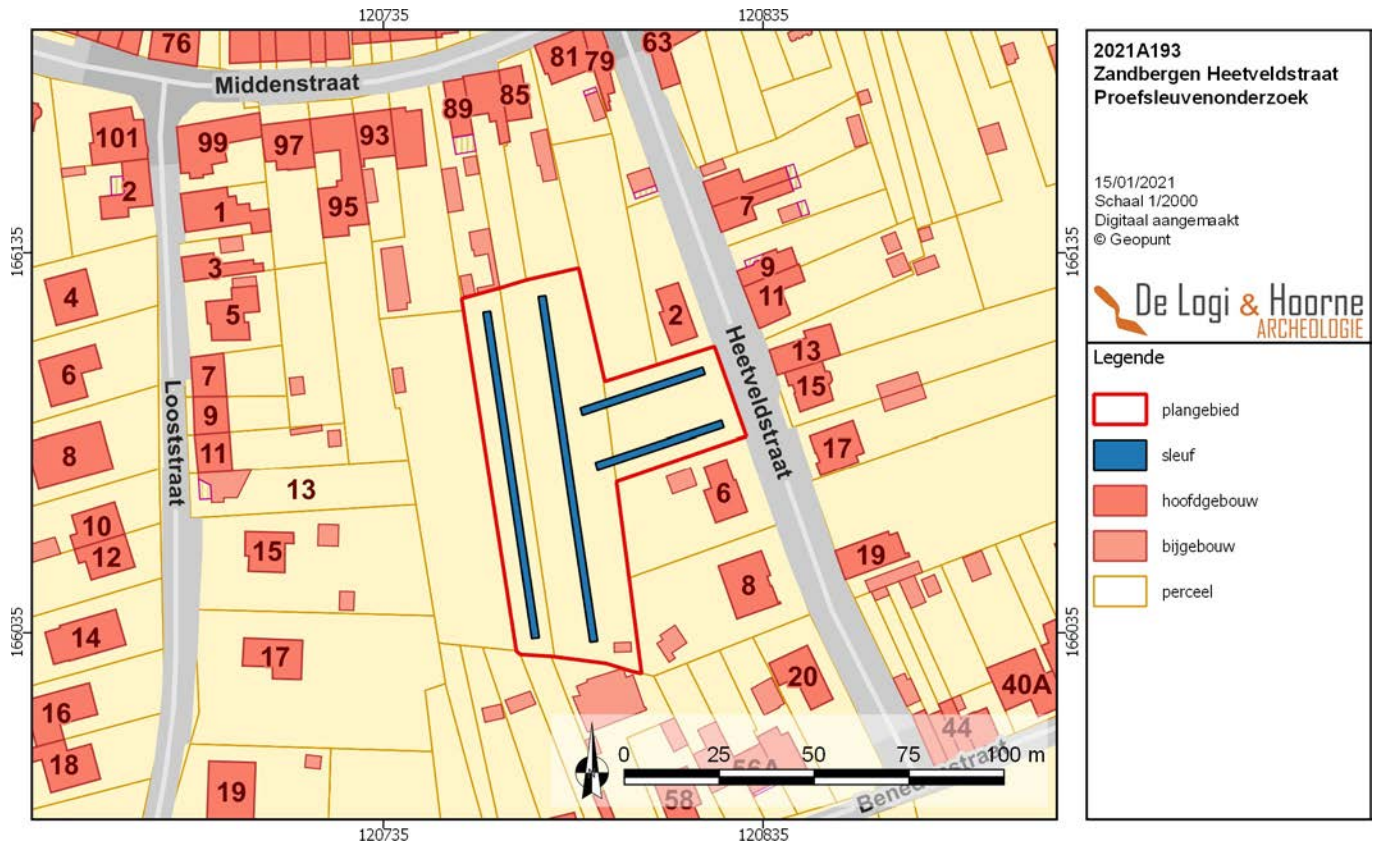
120735
120835
120735
120835
166135
166035
166135
166035

2021A193
Zandbergen Heetveldstraat
Proefsleuvenonderzoek

15/01/2021
Schaal 1/2000
Digitaal aangemaakt
© Geopunt

De Logi & Hoorne
ARCHEOLOGIE

Legende
plangebied
sleuf
hoofdgebouw
bijgebouw
perceel

Middenstraat
Looststraat
Heetveldstraat
Bene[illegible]straat

76
81
79
63
89
85
101
99
97
93
2
95
1
7
3
9
4
5
11
2
13
6
15
7
9
17
8
11
13
6
10
12
15
19
8
14
17
20
40A
16
44
18
19
56A
58

0
25
50
75
100 m